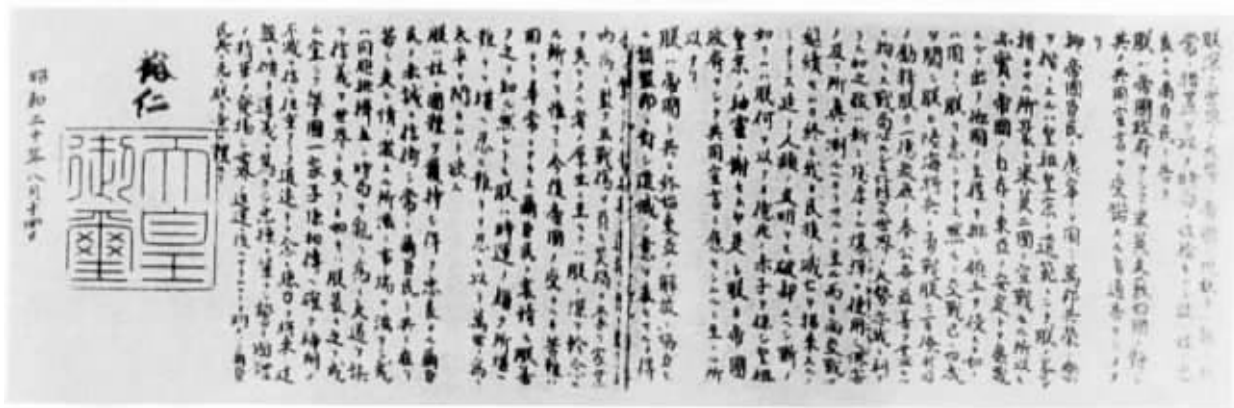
朕深ク世界ノ大勢ト帝國ノ現狀トニ鑑ミ非常ノ措置ヲ以テ時局ヲ收拾セムト欲シ茲ニ忠良ナル爾臣民ニ告ク

朕ハ帝國政府ヲシテ米英支蘇四國ニ對シ其ノ共同宣言ヲ受諾スル旨通告セシメタリ

抑〻帝國臣民ノ康寧ヲ圖リ萬邦共榮ノ樂ヲ偕ニスルハ皇祖皇宗ノ遺範ニシテ朕ノ拳々措カサル所曩ニ米英二國ニ宣戰セル所以モ亦實ニ帝國ノ自存ト東亞ノ安定トヲ庶幾スルニ出テ他國ノ主權ヲ排シ領土ヲ侵スカ如キハ固ヨリ朕カ志ニアラス然ルニ交戰已ニ四歲ヲ閲シ朕カ陸海將兵ノ勇戰朕カ百僚有司ノ勵精朕カ一億衆庶ノ奉公各〻最善ヲ盡セルニ拘ラス戰局必スシモ好轉セス世界ノ大勢亦我ニ利アラス加之敵ハ新ニ殘虐ナル爆彈ヲ使用シテ頻ニ無辜ヲ殺傷シ慘害ノ及フ所眞ニ測ルヘカラサルニ至ル而モ尚交戰ヲ繼續セムカ終ニ我カ民族ノ滅亡ヲ招來スルノミナラス延テ人類ノ文明ヲモ破却スヘシ斯ノ如クムハ朕何ヲ以テカ億兆ノ赤子ヲ保シ皇祖皇宗ノ神靈ニ謝セムヤ是レ朕カ帝國政府ヲシテ共同宣言ニ應セシムルニ至レル所以ナリ

朕ハ帝國ト共ニ終始東亞ノ解放ニ協力セル諸盟邦ニ對シ遺憾ノ意ヲ表セサルヲ得ス帝國臣民ニシテ戰陣ニ死シ職域ニ殉シ非命ニ斃レタル者及其ノ遺族ニ想ヲ致セハ五內爲ニ裂ク且戰傷ヲ負ヒ災禍ヲ蒙リ家業ヲ失ヒタル者ノ厚生ニ至リテハ朕ノ深ク軫念スル所ナリ惟フニ今後帝國ノ受クヘキ苦難ハ固ヨリ尋常ニアラス爾臣民ノ衷情モ朕善ク之ヲ知ル然レトモ朕ハ時運ノ趨ク所堪ヘ難キヲ堪ヘ忍ヒ難キヲ忍ヒ以テ萬世ノ爲ニ太平ヲ開カムト欲ス

朕ハ茲ニ國體ヲ護持シ得テ忠良ナル爾臣民ノ赤誠ニ信倚シ常ニ爾臣民ト共ニ在リ若シ夫レ情ノ激スル所濫ニ事端ヲ滋クシ或ハ同胞排擠互ニ時局ヲ亂リ爲ニ大道ヲ誤リ信義ヲ世界ニ失フカ如キハ朕最モ之ヲ戒ム宜シク擧國一家子孫相傳ヘ確ク神州ノ不滅ヲ信シ任重クシテ道遠キヲ念ヒ總力ヲ將來ノ建設ニ傾ケ道義ヲ篤クシ志操ヲ鞏クシ誓テ國體ノ精華ヲ發揚シ世界ノ進運ニ後レサラムコトヲ期スヘシ爾臣民其レ克ク朕カ意ヲ體セヨ

裕仁

天皇御璽

昭和二十年八月十四日